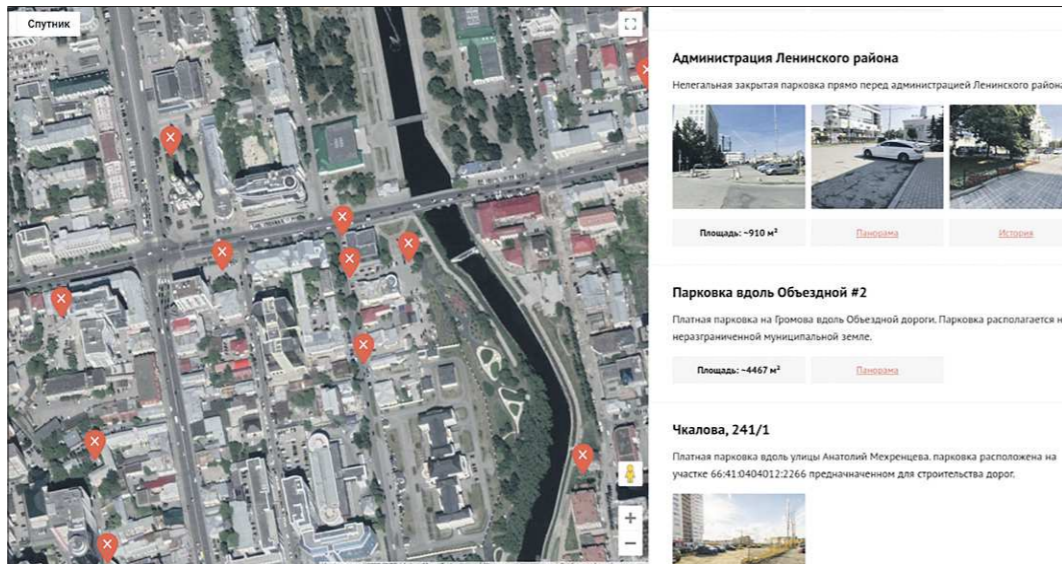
Спутник

Администрация Ленинского района

Нелегальная закрытая парковка прямо перед администрацией Ленинского района

Площадь: ~910 м²

Панорама

История

Парковка вдоль Объездной #2

Платная парковка на Громова вдоль Объездной дороги. Парковка располагается на неразграниченной муниципальной земле.

Площадь: ~4467 м²

Панорама

Чкалова, 241/1

Платная парковка вдоль улицы Анатолий Мехренцева. парковка расположена на участке 66:41:0404012:2266 предначначенном для строительства дорог.

+

−